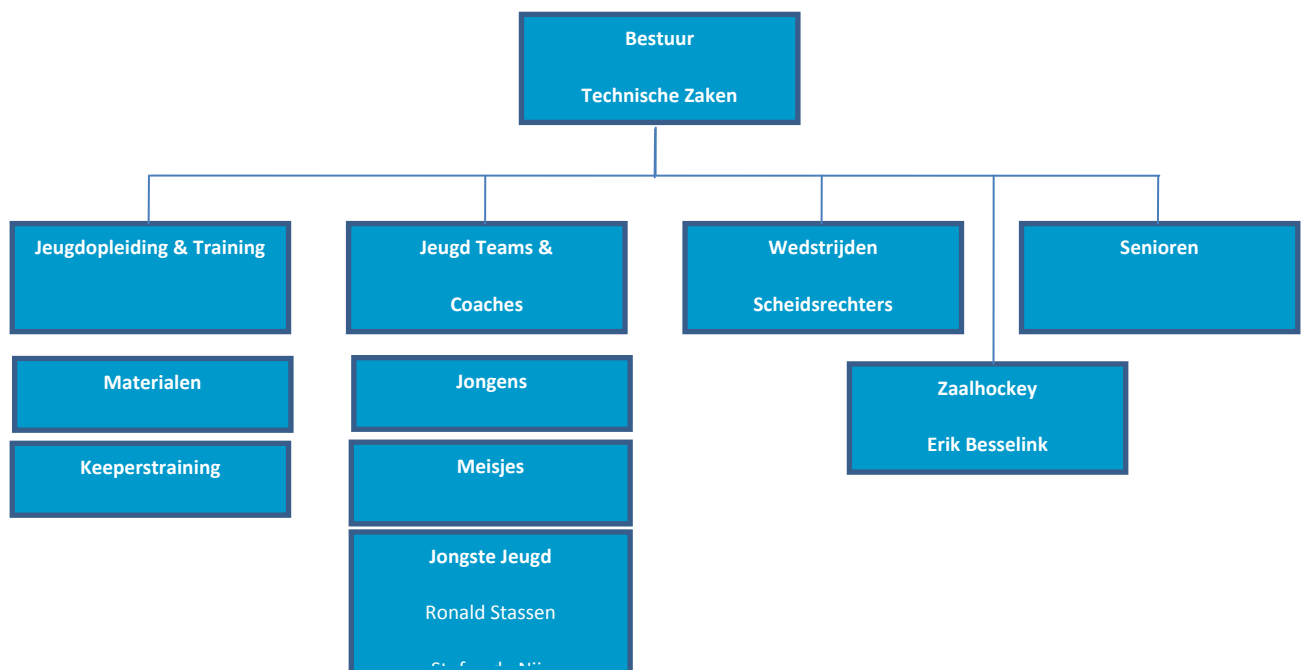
Bestuur

Technische Zaken

Jeugdopleiding & Training

Jeugd Teams &

Coaches

Wedstrijden

Scheidsrechters

Senioren

Materialen

Keeperstraining

Jongens

Meisjes

Jongste Jeugd

Ronald Stassen

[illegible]

Zaalhockey

Erik Besselink